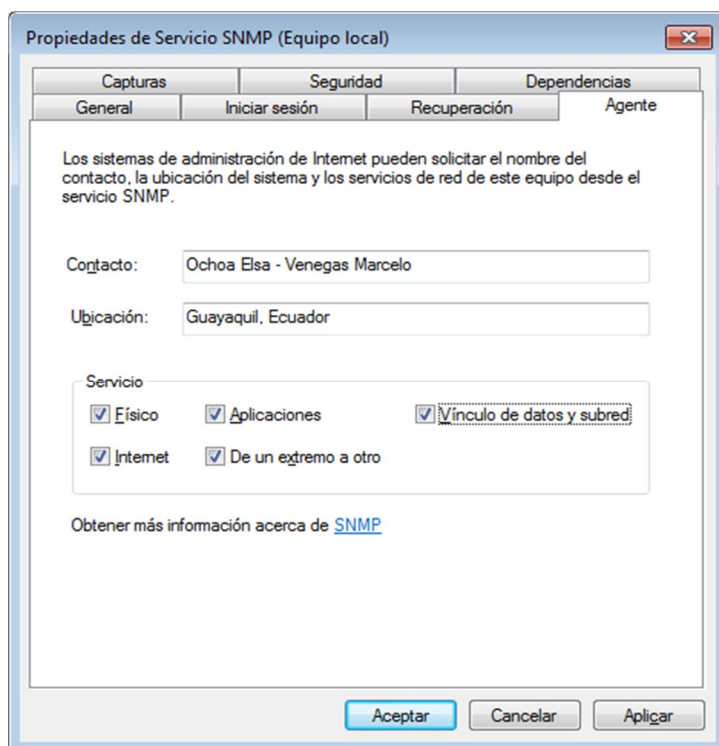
Propiedades de Servicio SNMP (Equipo local)

Capturas | Seguridad | Dependencias
General | Iniciar sesión | Recuperación | Agente

Los sistemas de administración de Internet pueden solicitar el nombre del contacto, la ubicación del sistema y los servicios de red de este equipo desde el servicio SNMP.

Contacto: Ochoa Elsa - Venegas Marcelo

Ubicación: Guayaquil, Ecuador

Servicio
Físico
Aplicaciones
Vínculo de datos y subred
Internet
De un extremo a otro

Obtener más información acerca de SNMP

Aceptar
Cancelar
Aplicar